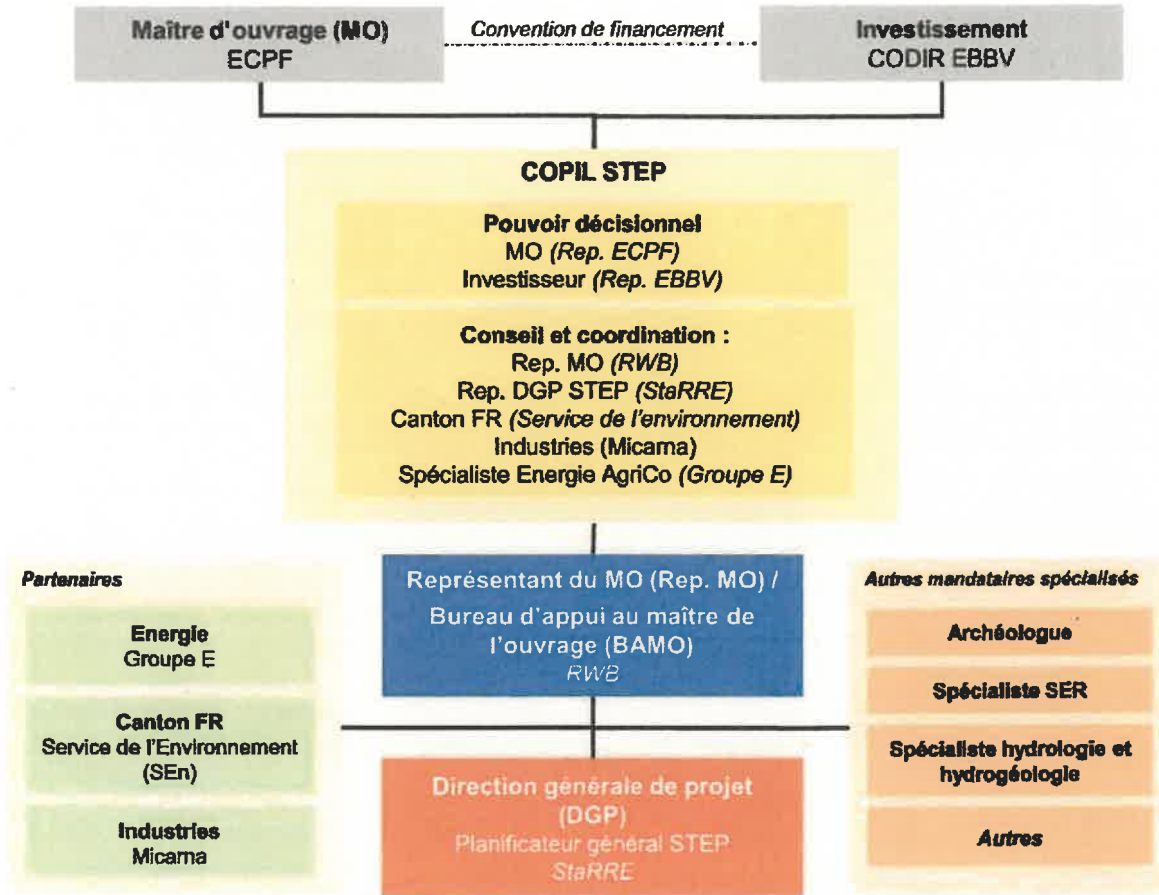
Maître d'ouvrage (MO)
ECPF

Convention de financement

Investissement
CODIR EBBV

COPIL STEP

Pouvoir décisionnel
MO (Rep. ECPF)
Investisseur (Rep. EBBV)

Conseil et coordination :
Rep. MO (RWB)
Rep. DGP STEP (StaRRE)
Canton FR (Service de l'environnement)
Industries (Micama)
Spécialiste Energie AgriCo (Groupe E)

Partenaires

Energie
Groupe E

Canton FR
Service de l'Environnement (SEn)

Industries
Micama

Représentant du MO (Rep. MO) / Bureau d'appui au maître de l'ouvrage (BAMO)
RWB

Direction générale de projet (DGP)
Planificateur général STEP
StaRRE

Autres mandataires spécialisés

Archéologue

Spécialiste SER

Spécialiste hydrologie et hydrogéologie

Autres